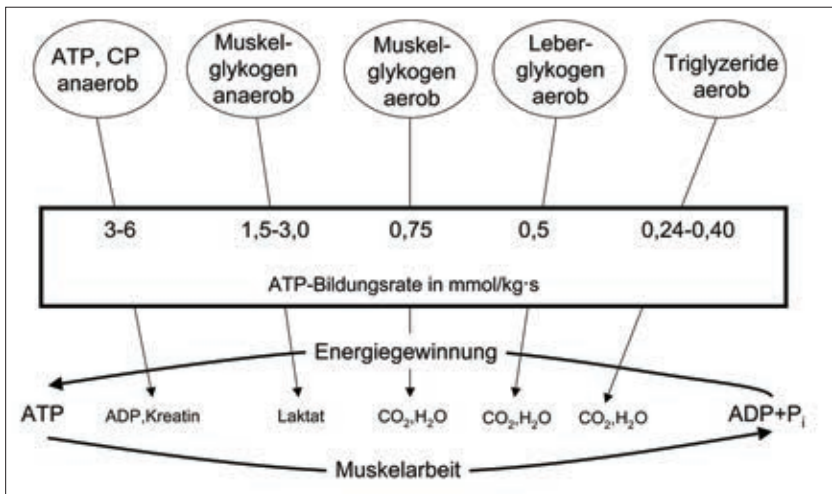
ATP, CP anaerob

Muskelglykogen anaerob

Muskelglykogen aerob

Leberglykogen aerob

Triglyzeride aerob

3-6

1,5-3,0

0,75

0,5

0,24-0,40

ATP-Bildungsrate in mmol/kg·s

Energiegewinnung

ATP

ADP,Kreatin

Laktat

$CO_2$,$H_2O$

$CO_2$,$H_2O$

$CO_2$,$H_2O$

ADP+$P_i$

Muskelarbeit